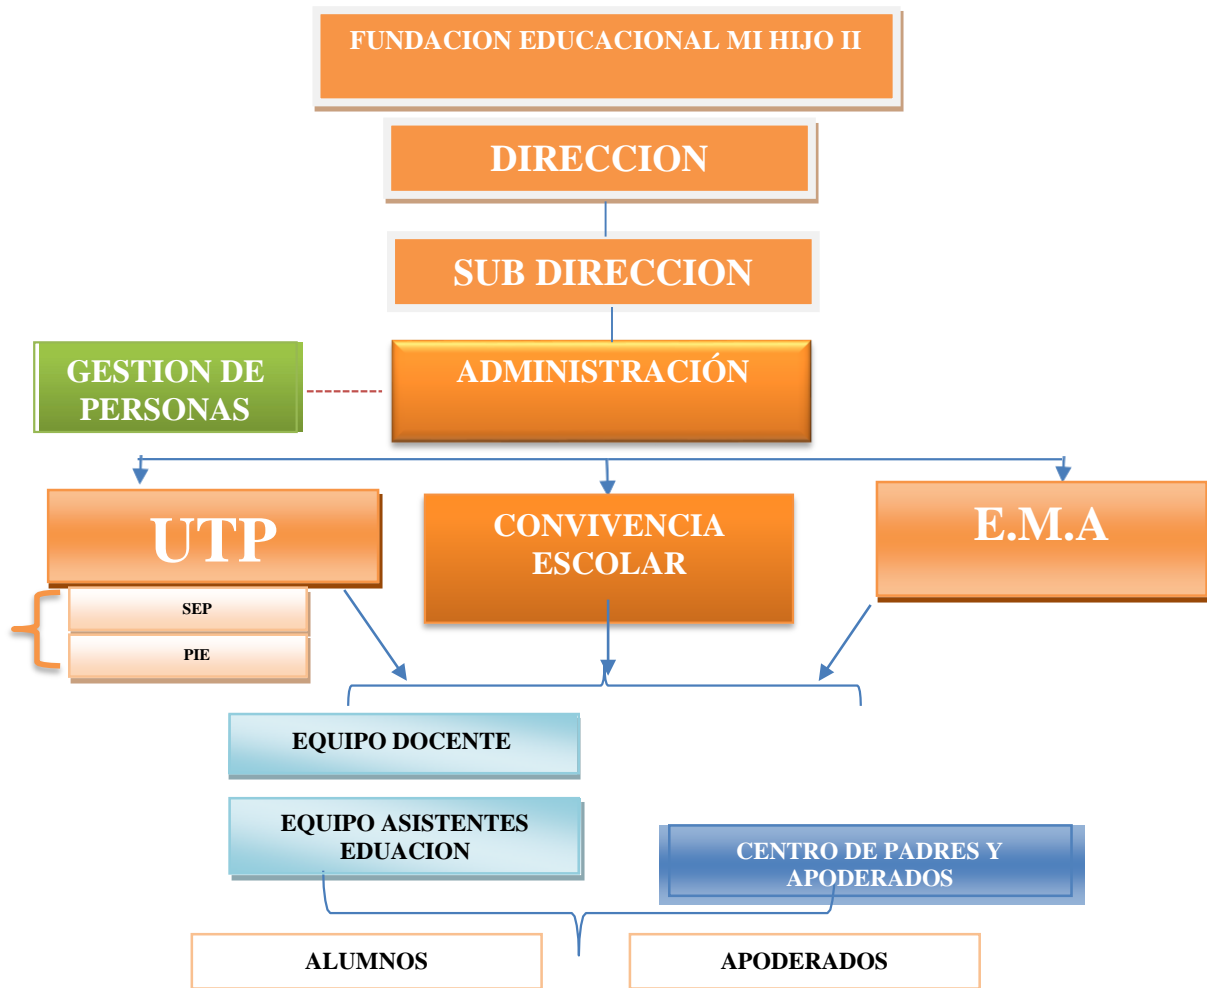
FUNDACION EDUCACIONAL MI HIJO II

DIRECCION

SUB DIRECCION

GESTION DE PERSONAS

ADMINISTRACIÓN

UTP

CONVIVENCIA ESCOLAR

E.M.A

SEP

PIE

EQUIPO DOCENTE

EQUIPO ASISTENTES EDUACION

CENTRO DE PADRES Y APODERADOS

ALUMNOS

APODERADOS